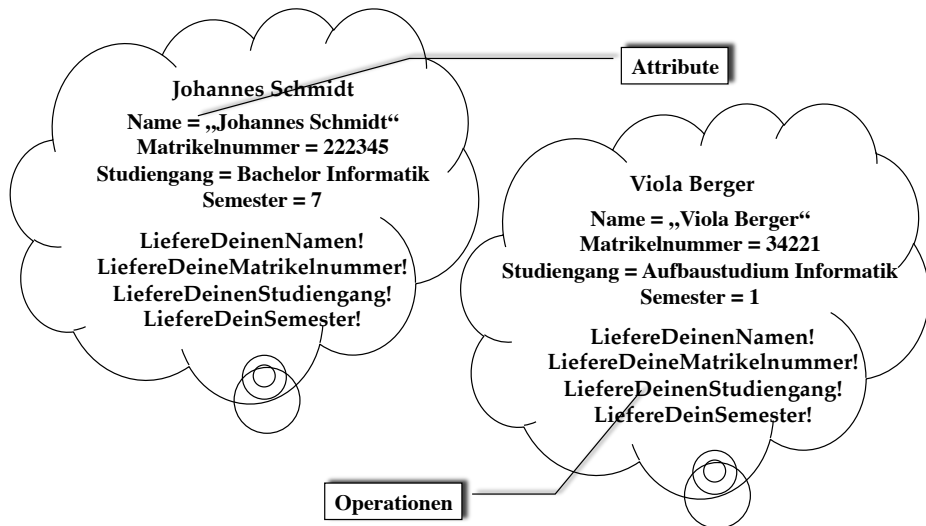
Attribute

Johannes Schmidt

Name = „Johannes Schmidt“
Matrikelnummer = 222345
Studiengang = Bachelor Informatik
Semester = 7

LiefereDeinenNamen!
LiefereDeineMatrikelnummer!
LiefereDeinenStudiengang!
LiefereDeinSemester!

Viola Berger

Name = „Viola Berger“
Matrikelnummer = 34221
Studiengang = Aufbaustudium Informatik
Semester = 1

LiefereDeinenNamen!
LiefereDeineMatrikelnummer!
LiefereDeinenStudiengang!
LiefereDeinSemester!

Operationen